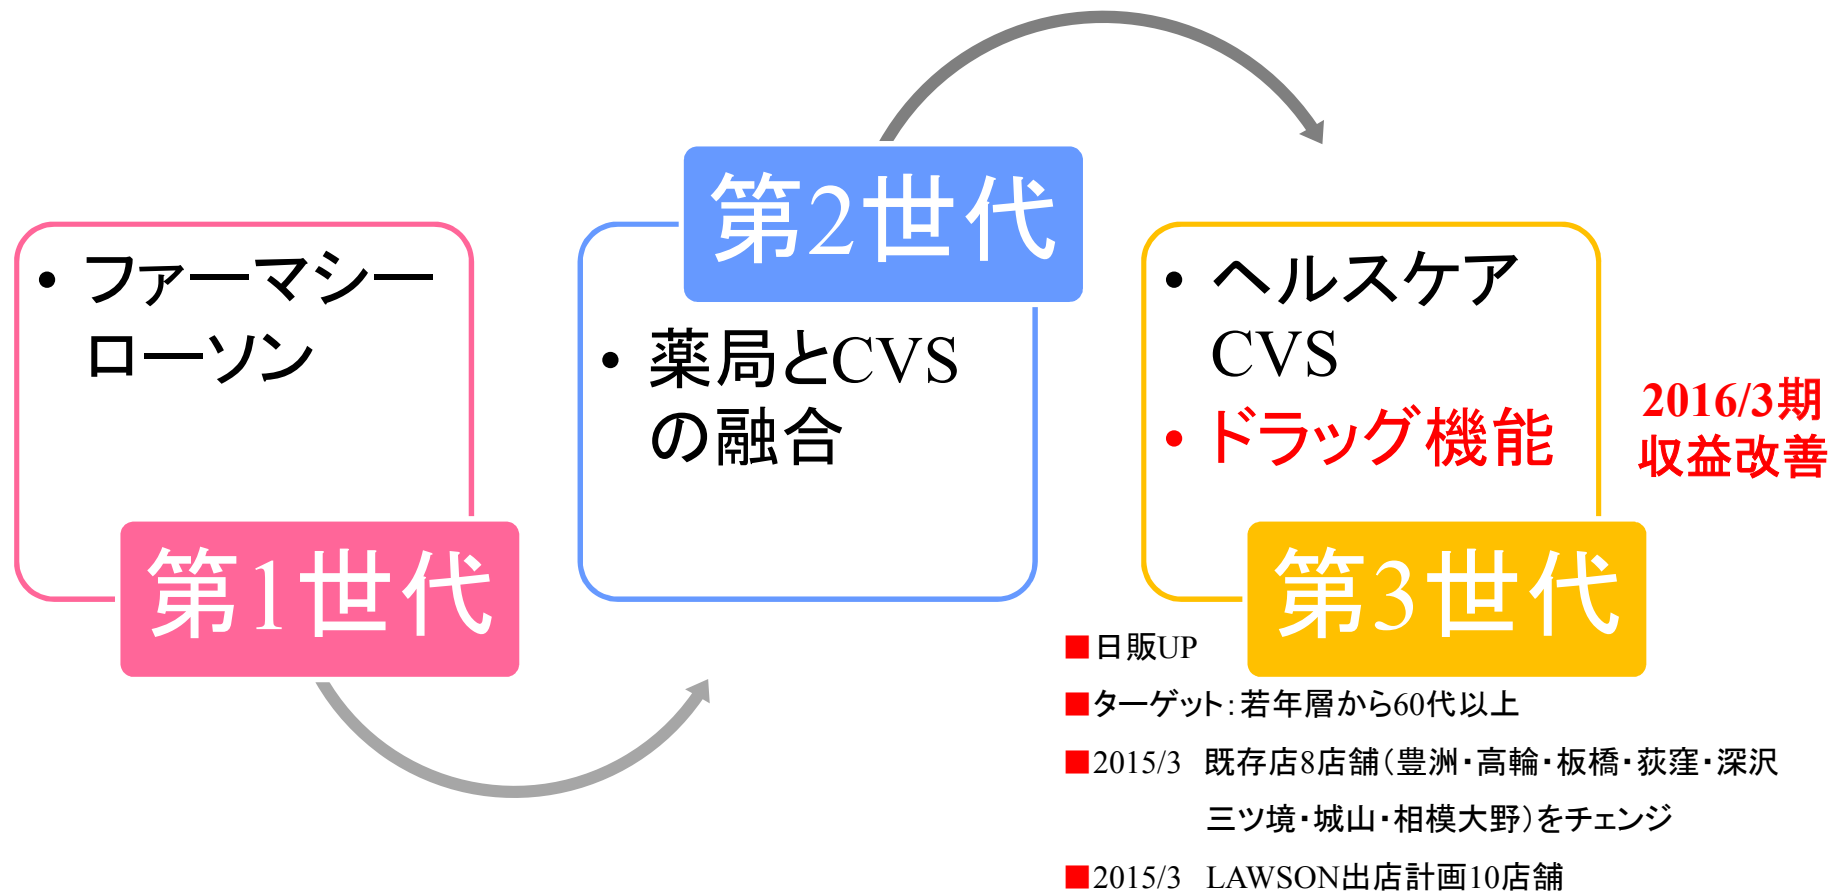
• ファーマシーローソン

第1世代

第2世代

• 薬局とCVSの融合

• ヘルスケアCVS
• ドラッグ機能

2016/3期
収益改善

第3世代

■日販UP
■ターゲット：若年層から60代以上
■2015/3　既存店8店舗（豊洲・高輪・板橋・荻窪・深沢　三ツ境・城山・相模大野）をチェンジ
■2015/3　LAWSON出店計画10店舗